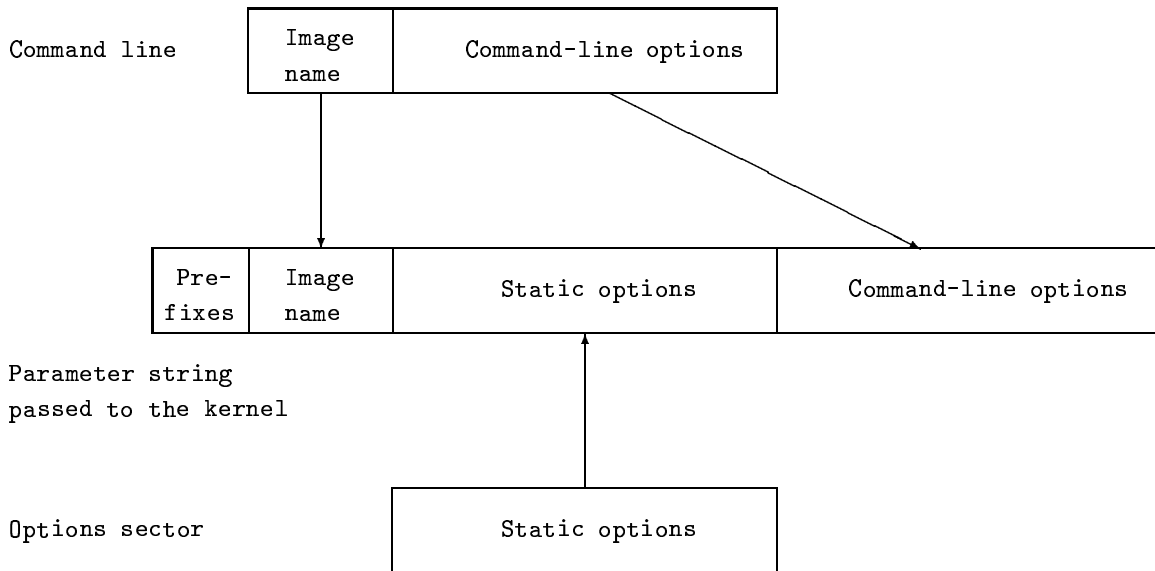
Command line

| Image name | Command-line options |
|---|---|

| Pre-fixes | Image name | Static options | Command-line options |
|---|---|---|---|

Parameter string passed to the kernel

Options sector

| Static options |
|---|